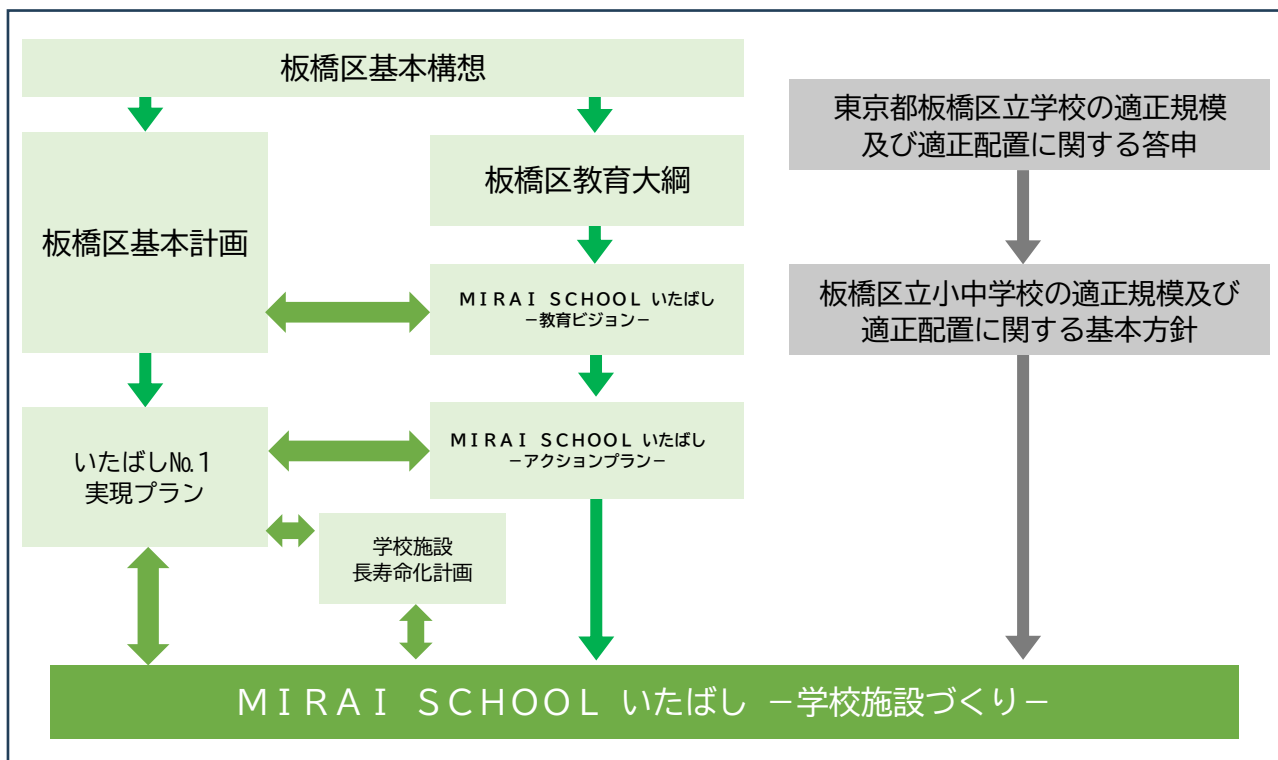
板橋区基本構想

板橋区基本計画

板橋区教育大綱

MIRAI SCHOOL いたばし
－教育ビジョン－

いたばしNo.1
実現プラン

MIRAI SCHOOL いたばし
－アクションプラン－

学校施設
長寿命化計画

東京都板橋区立学校の適正規模
及び適正配置に関する答申

板橋区立小中学校の適正規模及び
適正配置に関する基本方針

MIRAI SCHOOL いたばし －学校施設づくり－